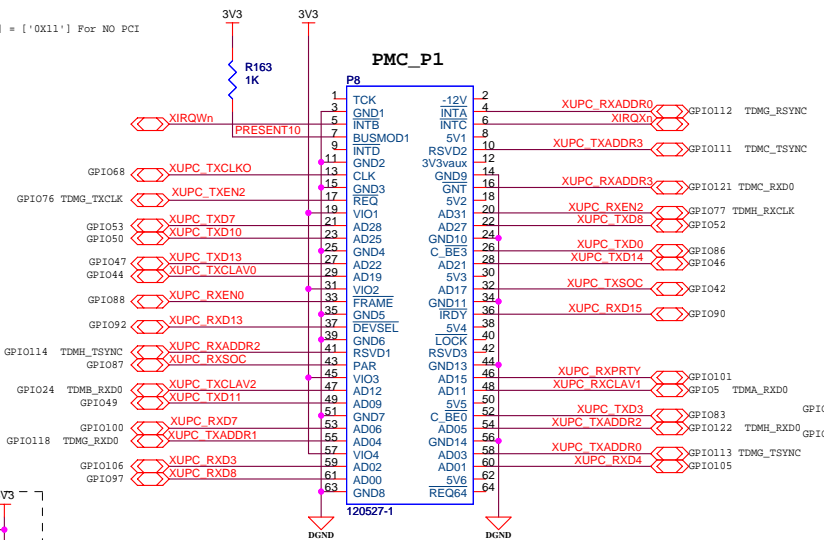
] = ['0X11'] For NO PCI

3V3
3V3
R163
1K
PMC_P1
P8

XIRQWn
PRESENT10
GPIO68 XUPC_TXCLKO
GPIO76 TDMG_TXCLK XUPC_TXEN2
GPIO53 XUPC_TXD7
GPIO50 XUPC_TXD10
GPIO47 XUPC_TXD13
GPIO44 XUPC_TXCLAV0
GPIO88 XUPC_RXEN0
GPIO92 XUPC_RXD13
GPIO114 TDMH_TSYNC XUPC_RXADDR2
GPIO87 XUPC_RXSOC
GPIO24 TDMB_RXD0 XUPC_TXCLAV2
GPIO49 XUPC_TXD11
GPIO100 XUPC_RXD7
GPIO118 TDMG_RXD0 XUPC_TXADDR1
GPIO106 XUPC_RXD3
GPIO97 XUPC_RXD8

1 TCK
3 GND1
5 INTB
7 BUSMOD1
9 INTD
11 GND2
13 CLK
15 GND3
17 REQ
19 VIO1
21 AD28
23 AD25
25 GND4
27 AD22
29 AD19
31 VIO2
33 FRAME
35 GND5
37 DEVSEL
39 GND6
41 RSVD1
43 PAR
45 VIO3
47 AD12
49 AD09
51 GND7
53 AD06
55 AD04
57 VIO4
59 AD02
61 AD00
63 GND8

2 -12V
4 INTA
6 INTC
8 5V1
10 RSVD2
12 3V3vaux
14 GND9
16 GNT
18 5V2
20 AD31
22 AD27
24 GND10
26 C_BE3
28 AD21
30 5V3
32 AD17
34 GND11
36 IRDY
38 5V4
40 LOCK
42 RSVD3
44 GND13
46 AD15
48 AD11
50 5V5
52 C_BE0
54 AD05
56 GND14
58 AD03
60 AD01
62 5V6
64 REQ64

120527-1

XUPC_RXADDR0 GPIO112 TDMG_RSYNC
XIRQXn
XUPC_TXADDR3 GPIO111 TDMC_TSYNC
XUPC_RXADDR3 GPIO121 TDMC_RXD0
XUPC_RXEN2 GPIO77 TDMH_RXCLK
XUPC_TXD8 GPIO52
XUPC_TXD0 GPIO86
XUPC_TXD14 GPIO46
XUPC_TXSOC GPIO42
XUPC_RXD15 GPIO90
XUPC_RXPRTY GPIO101
XUPC_RXCLAV1 GPIO5 TDMA_RXD0
XUPC_TXD3 GPIO83
XUPC_TXADDR2 GPIO122 TDMH_RXD0
XUPC_TXADDR0 GPIO113 TDMG_TSYNC
XUPC_RXD4 GPIO105

DGND
DGND
V3
GPIO
GPIO